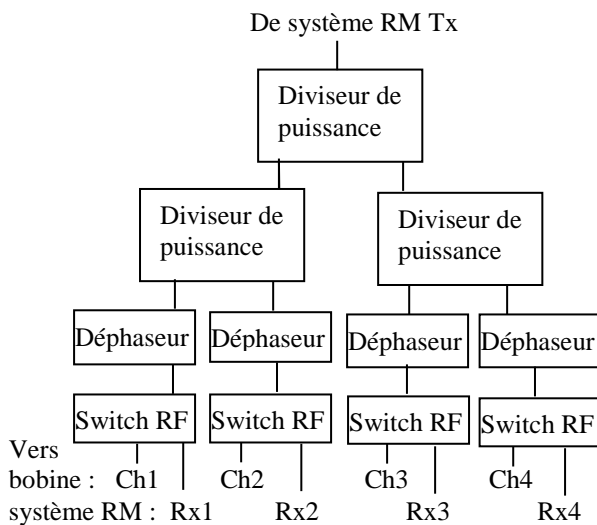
De système RM Tx

Diviseur de puissance

Diviseur de puissance

Diviseur de puissance

Déphaseur

Déphaseur

Déphaseur

Déphaseur

Switch RF

Switch RF

Switch RF

Switch RF

Vers
bobine : Ch1 Ch2 Ch3 Ch4
système RM : Rx1 Rx2 Rx3 Rx4